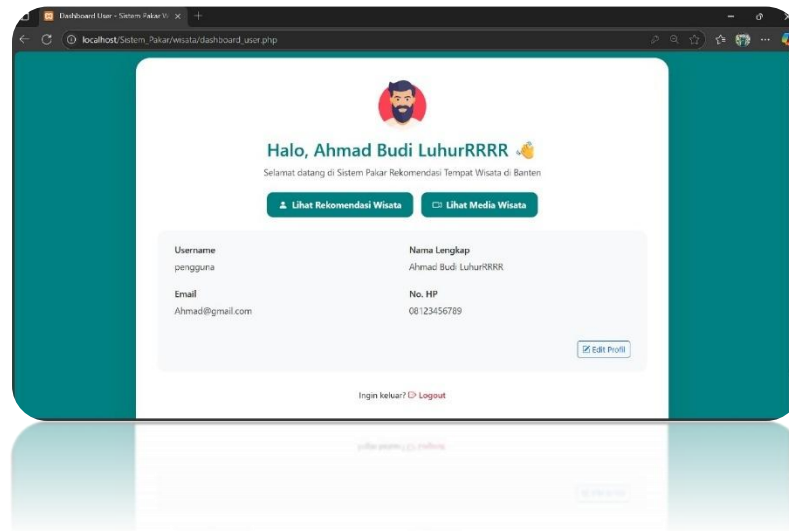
Dashboard User - Sistem Pakar W ×

localhost/Sistem_Pakar/wisata/dashboard_user.php

Halo, Ahmad Budi LuhurRRRR 👋

Selamat datang di Sistem Pakar Rekomendasi Tempat Wisata di Banten

Lihat Rekomendasi Wisata

Lihat Media Wisata

Username
pengguna

Nama Lengkap
Ahmad Budi LuhurRRRR

Email
Ahmad@gmail.com

No. HP
08123456789

Edit Profil

Ingin keluar? Logout